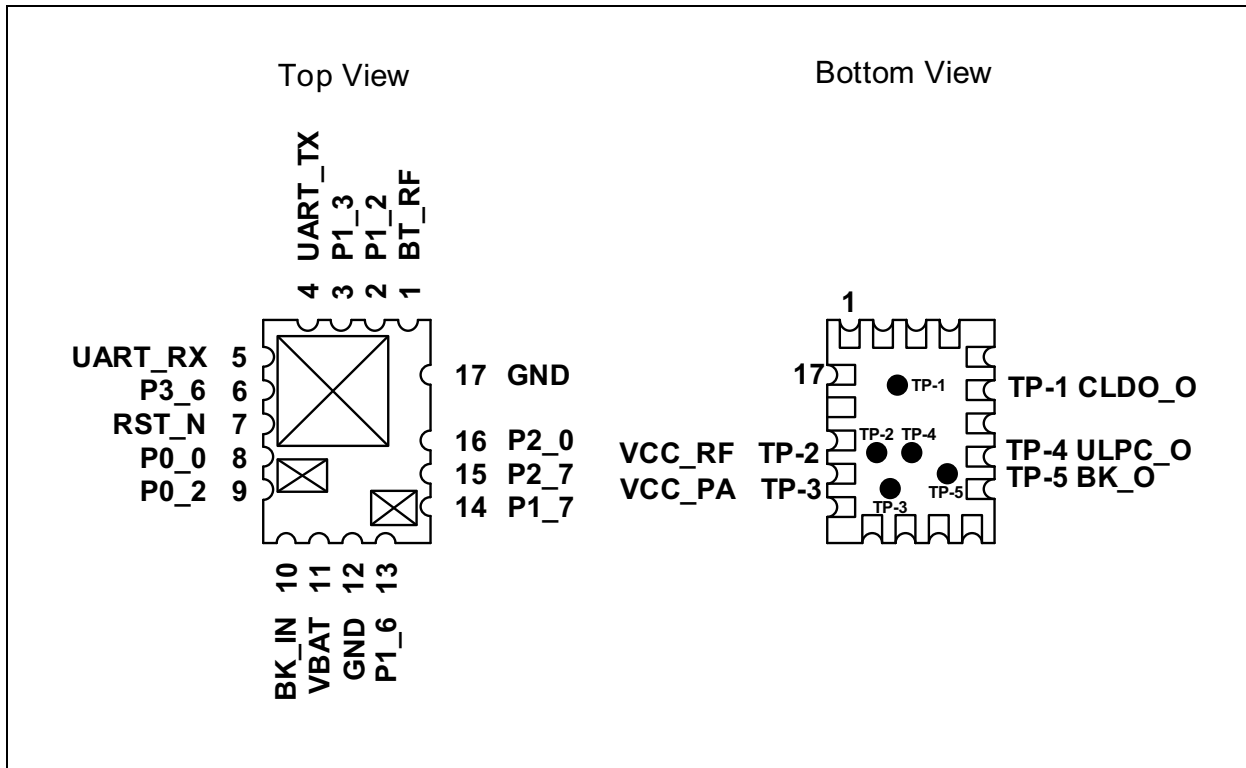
Top View

Bottom View

UART_TX
P1_3
P1_2
BT_RF
4 3 2 1

UART_RX 5
P3_6 6
RST_N 7
P0_0 8
P0_2 9

17 GND
16 P2_0
15 P2_7
14 P1_7

10 11 12 13
BK_IN
VBAT
GND
P1_6

1
17
TP-1
TP-2 TP-4
TP-3
TP-5
TP-1 CLDO_O
VCC_RF TP-2
TP-4 ULPC_O
VCC_PA TP-3
TP-5 BK_O